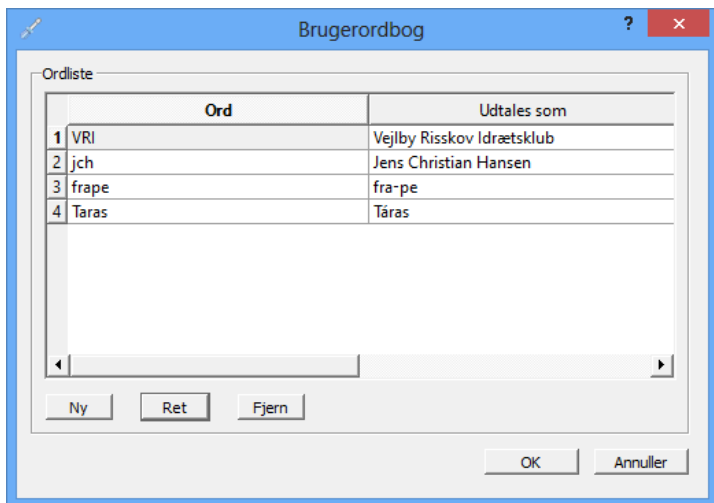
Brugerordbog

?

Ordliste

| | Ord | Udtales som |
|---|---|---|
| 1 | VRI | Vejlby Risskov Idrætsklub |
| 2 | jch | Jens Christian Hansen |
| 3 | frape | fra-pe |
| 4 | Taras | Táras |

Ny Ret Fjern

OK Annuller